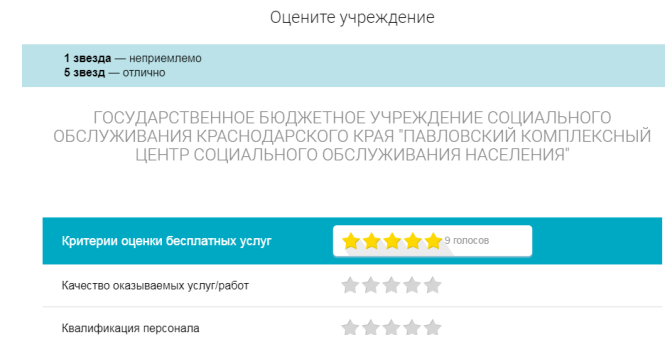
Оцените учреждение

**1 звезда** — неприемлемо
**5 звезд** — отлично

ГОСУДАРСТВЕННОЕ БЮДЖЕТНОЕ УЧРЕЖДЕНИЕ СОЦИАЛЬНОГО ОБСЛУЖИВАНИЯ КРАСНОДАРСКОГО КРАЯ "ПАВЛОВСКИЙ КОМПЛЕКСНЫЙ ЦЕНТР СОЦИАЛЬНОГО ОБСЛУЖИВАНИЯ НАСЕЛЕНИЯ"

| Критерии оценки бесплатных услуг | 9 голосов |
|---|---|
| Качество оказываемых услуг/работ | |
| Квалификация персонала | |